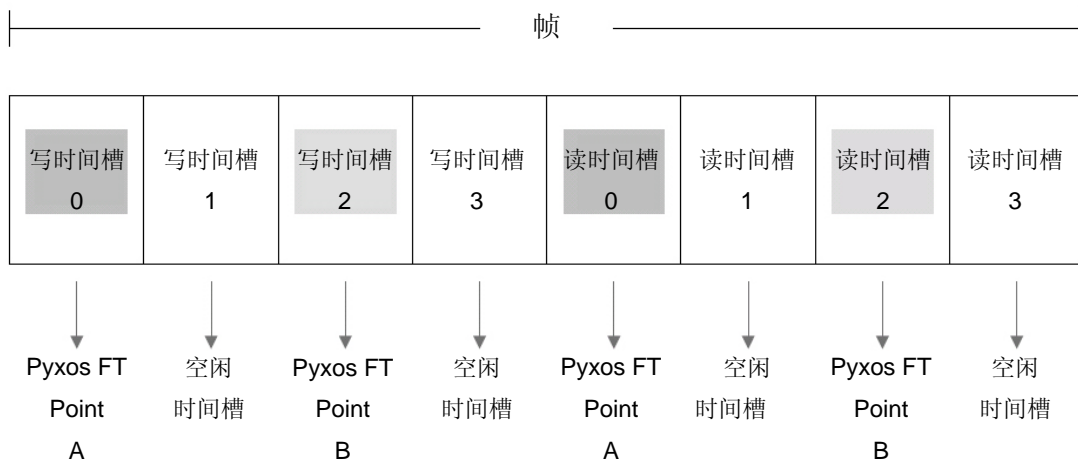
帧

| 写时间槽 0 | 写时间槽 1 | 写时间槽 2 | 写时间槽 3 | 读时间槽 0 | 读时间槽 1 | 读时间槽 2 | 读时间槽 3 |
|---|---|---|---|---|---|---|---|
| Pyxos FT Point A | 空闲时间槽 | Pyxos FT Point B | 空闲时间槽 | Pyxos FT Point A | 空闲时间槽 | Pyxos FT Point B | 空闲时间槽 |